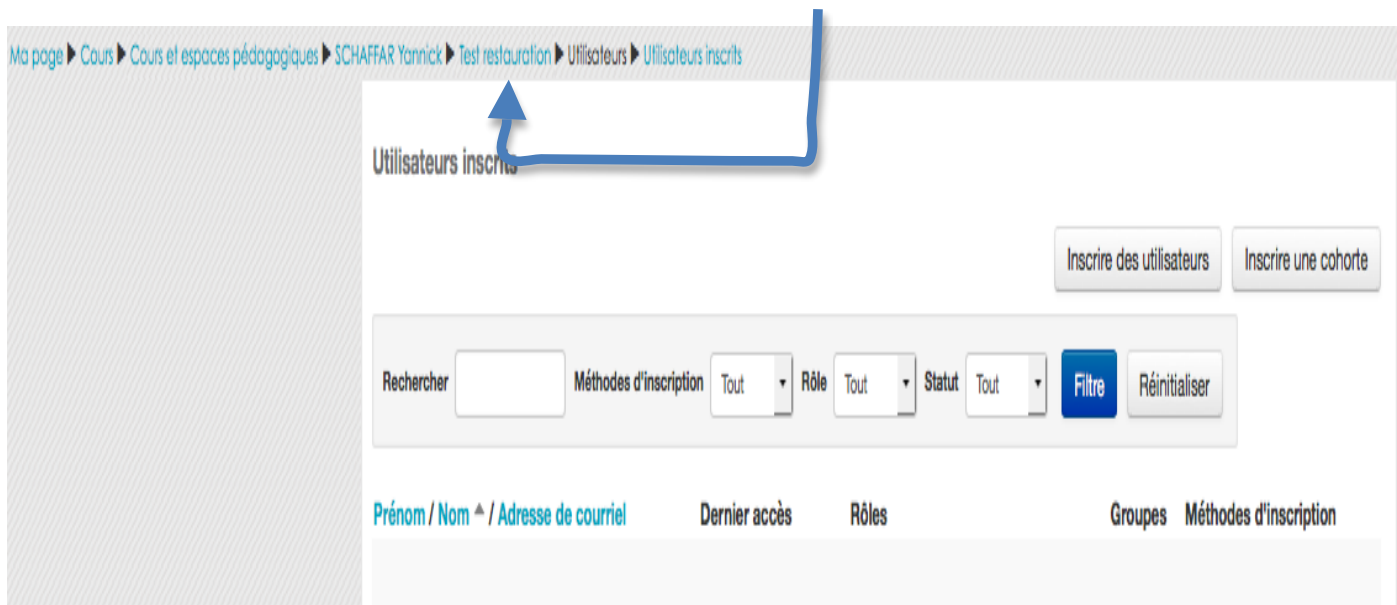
Ma page ▶ Cours ▶ Cours et espaces pédagogiques ▶ SCHAFFAR Yannick ▶ Test restauration ▶ Utilisateurs ▶ Utilisateurs inscrits

Utilisateurs inscrits

Inscrire des utilisateurs | Inscrire une cohorte

Rechercher | Méthodes d'inscription | Tout | Rôle | Tout | Statut | Tout | Filtre | Réinitialiser

| Prénom / Nom / Adresse de courriel | Dernier accès | Rôles | Groupes | Méthodes d'inscription |
|---|---|---|---|---|